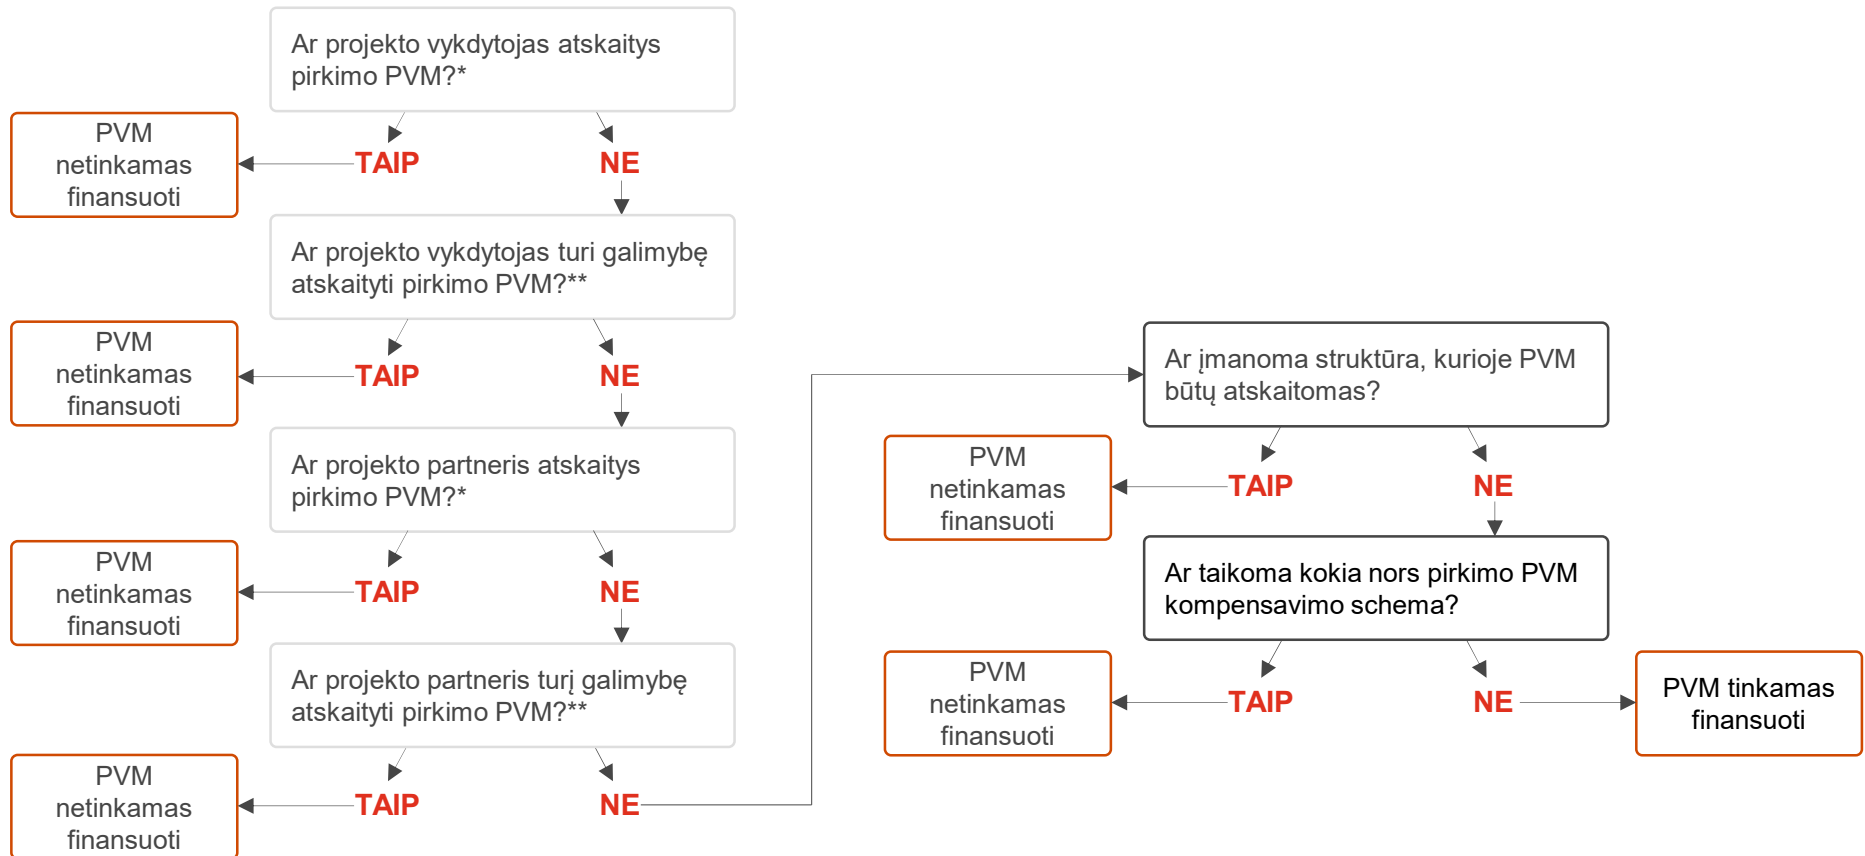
Ar projekto vykdytojas atskaitys pirkimo PVM?*

PVM netinkamas finansuoti

TAIP

NE

Ar projekto vykdytojas turi galimybę atskaityti pirkimo PVM?**

PVM netinkamas finansuoti

TAIP

NE

Ar projekto partneris atskaitys pirkimo PVM?*

PVM netinkamas finansuoti

TAIP

NE

Ar projekto partneris turį galimybę atskaityti pirkimo PVM?**

PVM netinkamas finansuoti

TAIP

NE

Ar įmanoma struktūra, kurioje PVM būtų atskaitomas?

PVM netinkamas finansuoti

TAIP

NE

Ar taikoma kokia nors pirkimo PVM kompensavimo schema?

PVM netinkamas finansuoti

TAIP

NE

PVM tinkamas finansuoti